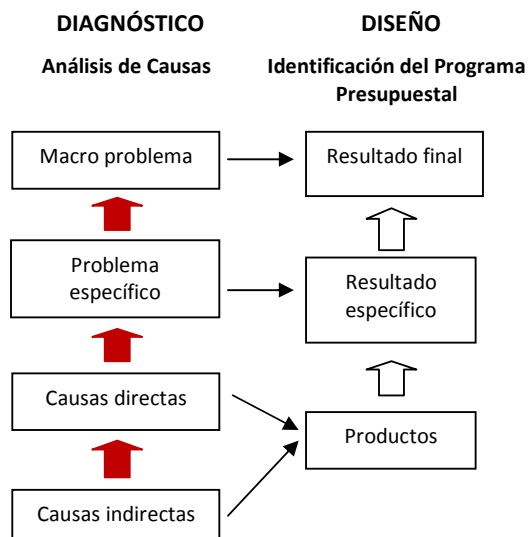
DIAGNÓSTICO

Análisis de Causas

DISEÑO

Identificación del Programa Presupuestal

Macro problema

Resultado final

Problema específico

Resultado específico

Causas directas

Productos

Causas indirectas